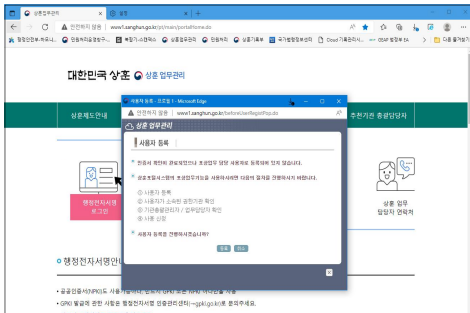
상호 업무관리 | 설정

안전하지 않음 | www.f.sanghu.go.kr/pt/main/portalHome.do

행정안전부-자료시... 인터넷민원 ... 복합기-사업자... 상호업무관리 인증서 상호기록부 국가법령정보센터 Cloud 기록관리시... 다른 즐겨찾기

대한민국 상호 상호 업무관리

상호제도안내

추천기관 종합담당자

사용자 등록 - 프로필 1 - Microsoft Edge

안전하지 않음 | www.f.sanghu.go.kr/behonUserRegistPop.do

상호 업무관리

사용자 등록

현재의 계정에 관련자료나 조회업무 당정 사용자로 등록되어 있지 않습니다.

상호조정서 사용에 조정담당자로 사용하시려면 다음의 절차를 진행하시기 바랍니다.

① 사용자 등록
② 사용자가 소속된 공인기관 확인
③ 기관총괄관리자 / 업무담당자 확인
④ 사용 신청

사용자 등록을 진행하시겠습니까?

확인 취소

행정전자서명 로그인

상호 업무 담당자 연락처

○ 행정전자서명안내

• 공공인증서(GPKI)는 사용 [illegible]
• GPKI 발급에 관한 사항은 행정전자서명 인증관리센터(www.gpki.go.kr)로 문의주세요.